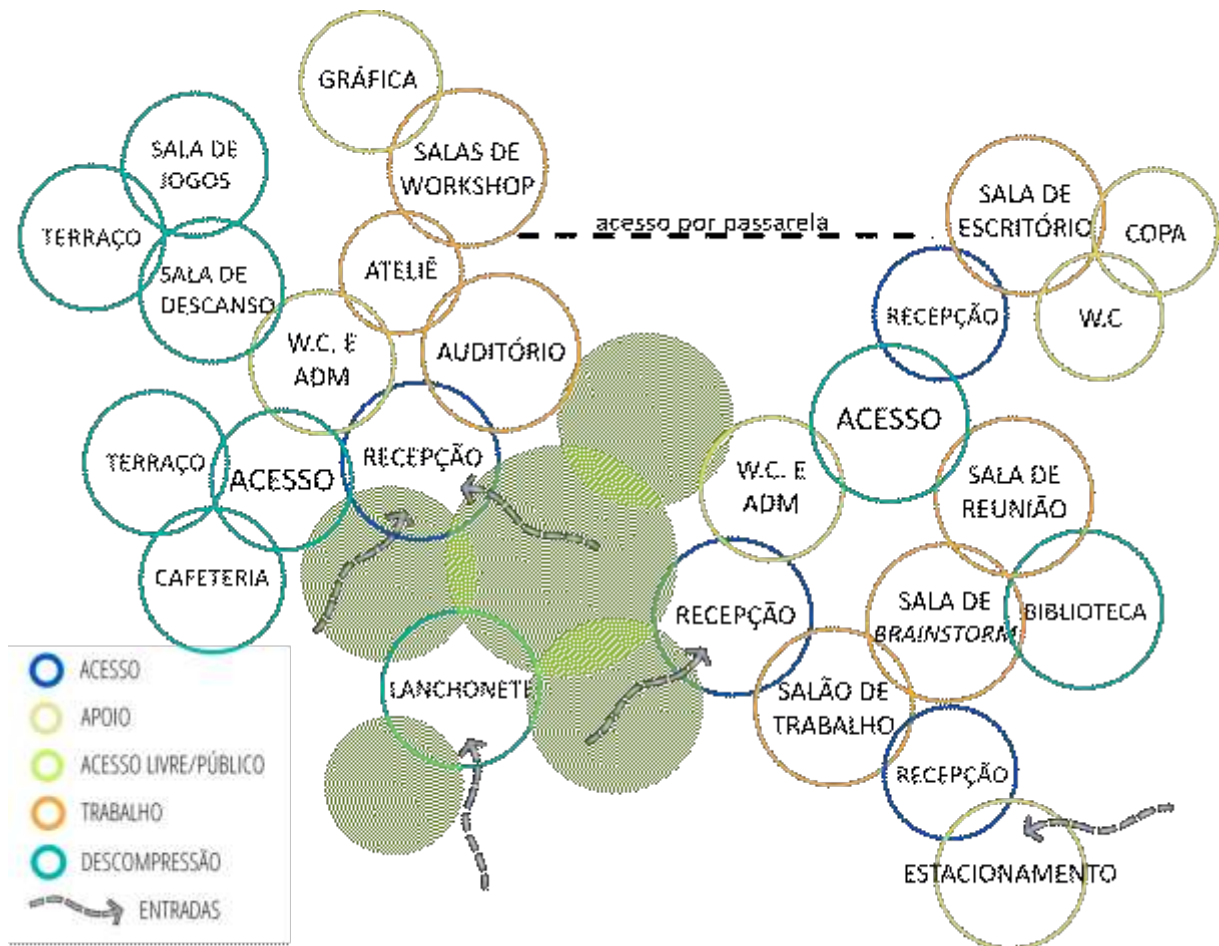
GRÁFICA

SALA DE JOGOS

SALAS DE WORKSHOP

TERRAÇO

SALA DE DESCANSO

ATELIÊ

acesso por passarela

SALA DE ESCRITÓRIO

COPA

W.C. E ADM

AUDITÓRIO

RECEPÇÃO

W.C

TERRAÇO

ACESSO

RECEPÇÃO

ACESSO

W.C. E ADM

SALA DE REUNIÃO

CAFETERIA

RECEPÇÃO

SALA DE *BRAINSTORM*

BIBLIOTECA

LANCHONETE

SALÃO DE TRABALHO

RECEPÇÃO

ESTACIONAMENTO

ACESSO
APOIO
ACESSO LIVRE/PÚBLICO
TRABALHO
DESCOMPRESSÃO
ENTRADAS